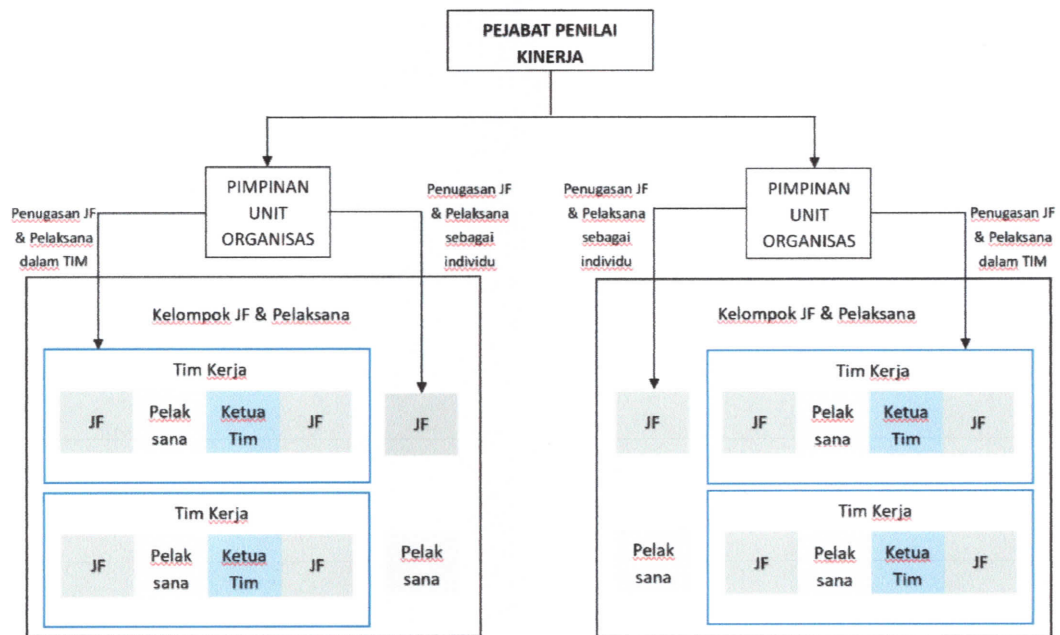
PEJABAT PENILAI KINERJA

Penugasan JF & Pelaksana dalam TIM

PIMPINAN UNIT ORGANISAS

Penugasan JF & Pelaksana sebagai individu

Penugasan JF & Pelaksana sebagai individu

PIMPINAN UNIT ORGANISAS

Penugasan JF & Pelaksana dalam TIM

Kelompok JF & Pelaksana

Tim Kerja

JF Pelak sana Ketua Tim JF

JF

Tim Kerja

JF Pelak sana Ketua Tim JF

Pelak sana

Kelompok JF & Pelaksana

JF

Tim Kerja

JF Pelak sana Ketua Tim JF

Pelak sana

Tim Kerja

JF Pelak sana Ketua Tim JF